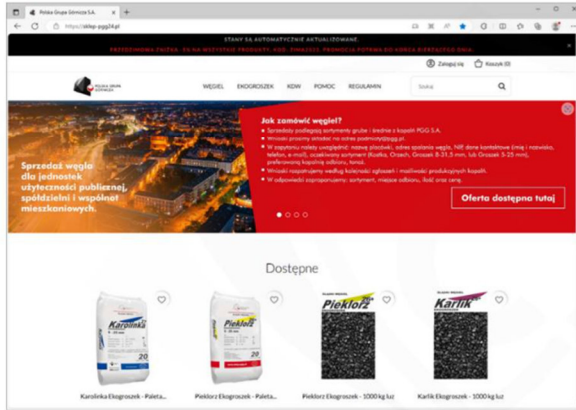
Polska Grupa Górnicza S.A.

https://sklep.pgg24.pl

STANY SĄ AUTOMATYCZNIE AKTUALIZOWANE.

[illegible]

Zaloguj się Koszyk (0)

POLSKA GRUPA GÓRNICZA

WĘGIEL EKOGROSZEK KDW POMOC REGULAMIN

Szukaj

Sprzedaż węgla dla jednostek użyteczności publicznej, spółdzielni i wspólnot mieszkaniowych.

Jak zamówić węgiel?

Sprzedaży podlegają sortymenty grube i średnie z kopalń PGG S.A.

Wnioski prosimy składać na adres: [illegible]

W zapytaniu należy uwzględnić: nazwę placówki, adres spalania węgla, NIP, dane kontaktowe (imię i nazwisko, telefon, e-mail), oczekiwany sortyment (Kostka, Orzech, Groszek 8-31,5 mm, lub Groszek 5-25 mm), preferowaną kopalnię odbioru, tonaż.

Wnioski rozpatrujemy według kolejności zgłoszeń i możliwości produkcyjnych kopalń.

W odpowiedzi zaproponujemy: sortyment, miejsce odbioru, ilość oraz cenę.

Oferta dostępna tutaj

Dostępne

Karolinka

Pieklorz

Pieklorz

Karlik

Karolinka Ekogroszek - Paleta...

Pieklorz Ekogroszek - Paleta...

Pieklorz Ekogroszek - 1000 kg luz

Karlik Ekogroszek - 1000 kg luz